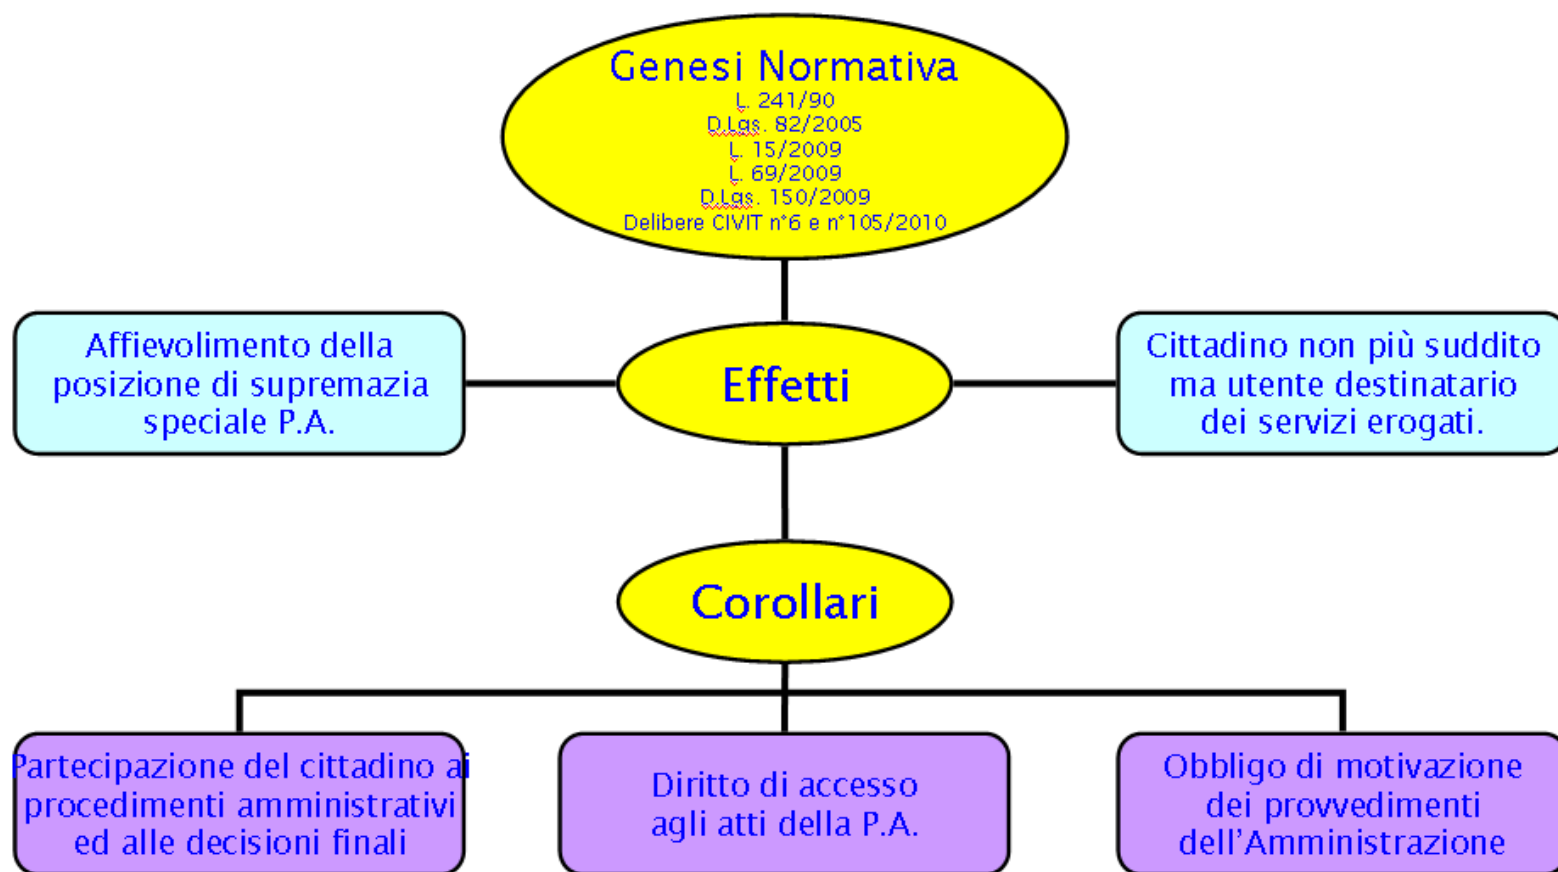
Genesi Normativa
L. 241/90
D.Lgs. 82/2005
L. 15/2009
L. 69/2009
D.Lgs. 150/2009
Delibere CIVIT n°6 e n°105/2010

Affievolimento della posizione di supremazia speciale P.A.

Effetti

Cittadino non più suddito ma utente destinatario dei servizi erogati.

Corollari

Partecipazione del cittadino ai procedimenti amministrativi ed alle decisioni finali

Diritto di accesso agli atti della P.A.

Obbligo di motivazione dei provvedimenti dell'Amministrazione